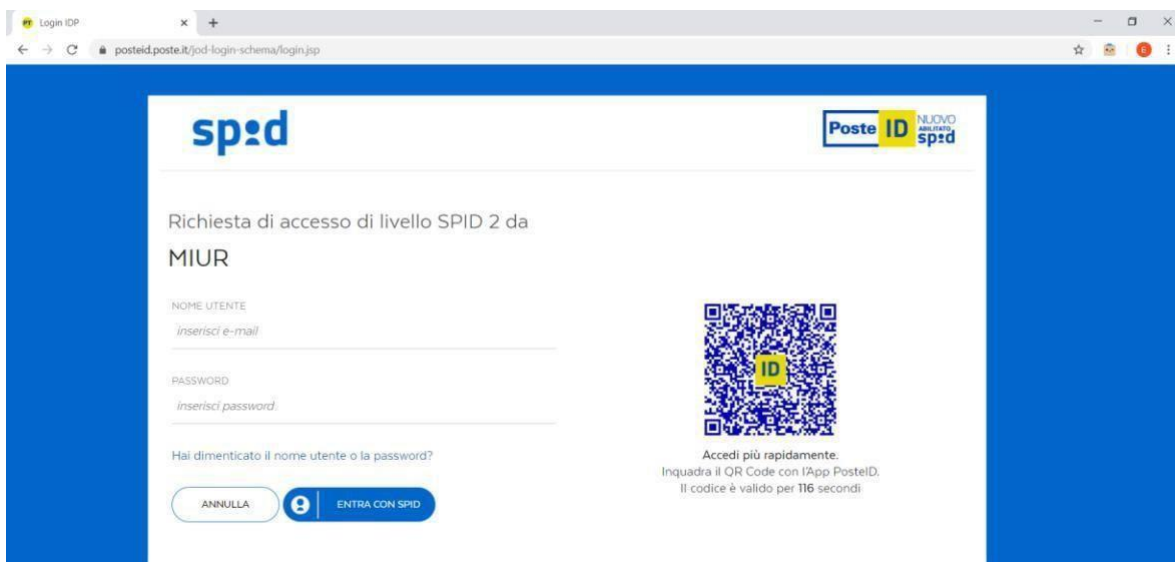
Login IDP
posteid.poste.it/jod-login-schema/login.jsp

spid

Poste ID NUOVO ABILITATO spid

Richiesta di accesso di livello SPID 2 da
MIUR

NOME UTENTE
inserisci e-mail

PASSWORD
inserisci password

Hai dimenticato il nome utente o la password?

ANNULLA
ENTRA CON SPID

ID

Accedi più rapidamente.
Inquadra il QR Code con l'App PosteID.
Il codice è valido per 116 secondi